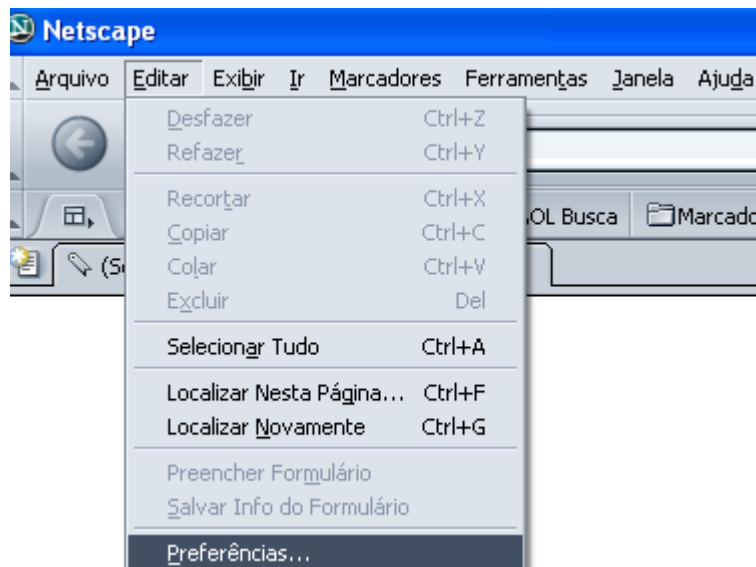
Netscape

Arquivo Editar Exibir Ir Marcadores Ferramentas Janela Ajuda

Desfazer Ctrl+Z
Refazer Ctrl+Y

Recortar Ctrl+X
Copiar Ctrl+C
Colar Ctrl+V
Excluir Del

Selecionar Tudo Ctrl+A

Localizar Nesta Página... Ctrl+F
Localizar Novamente Ctrl+G

Preencher Formulário
Salvar Info do Formulário

Preferências...

OL Busca

Marcado

(Se